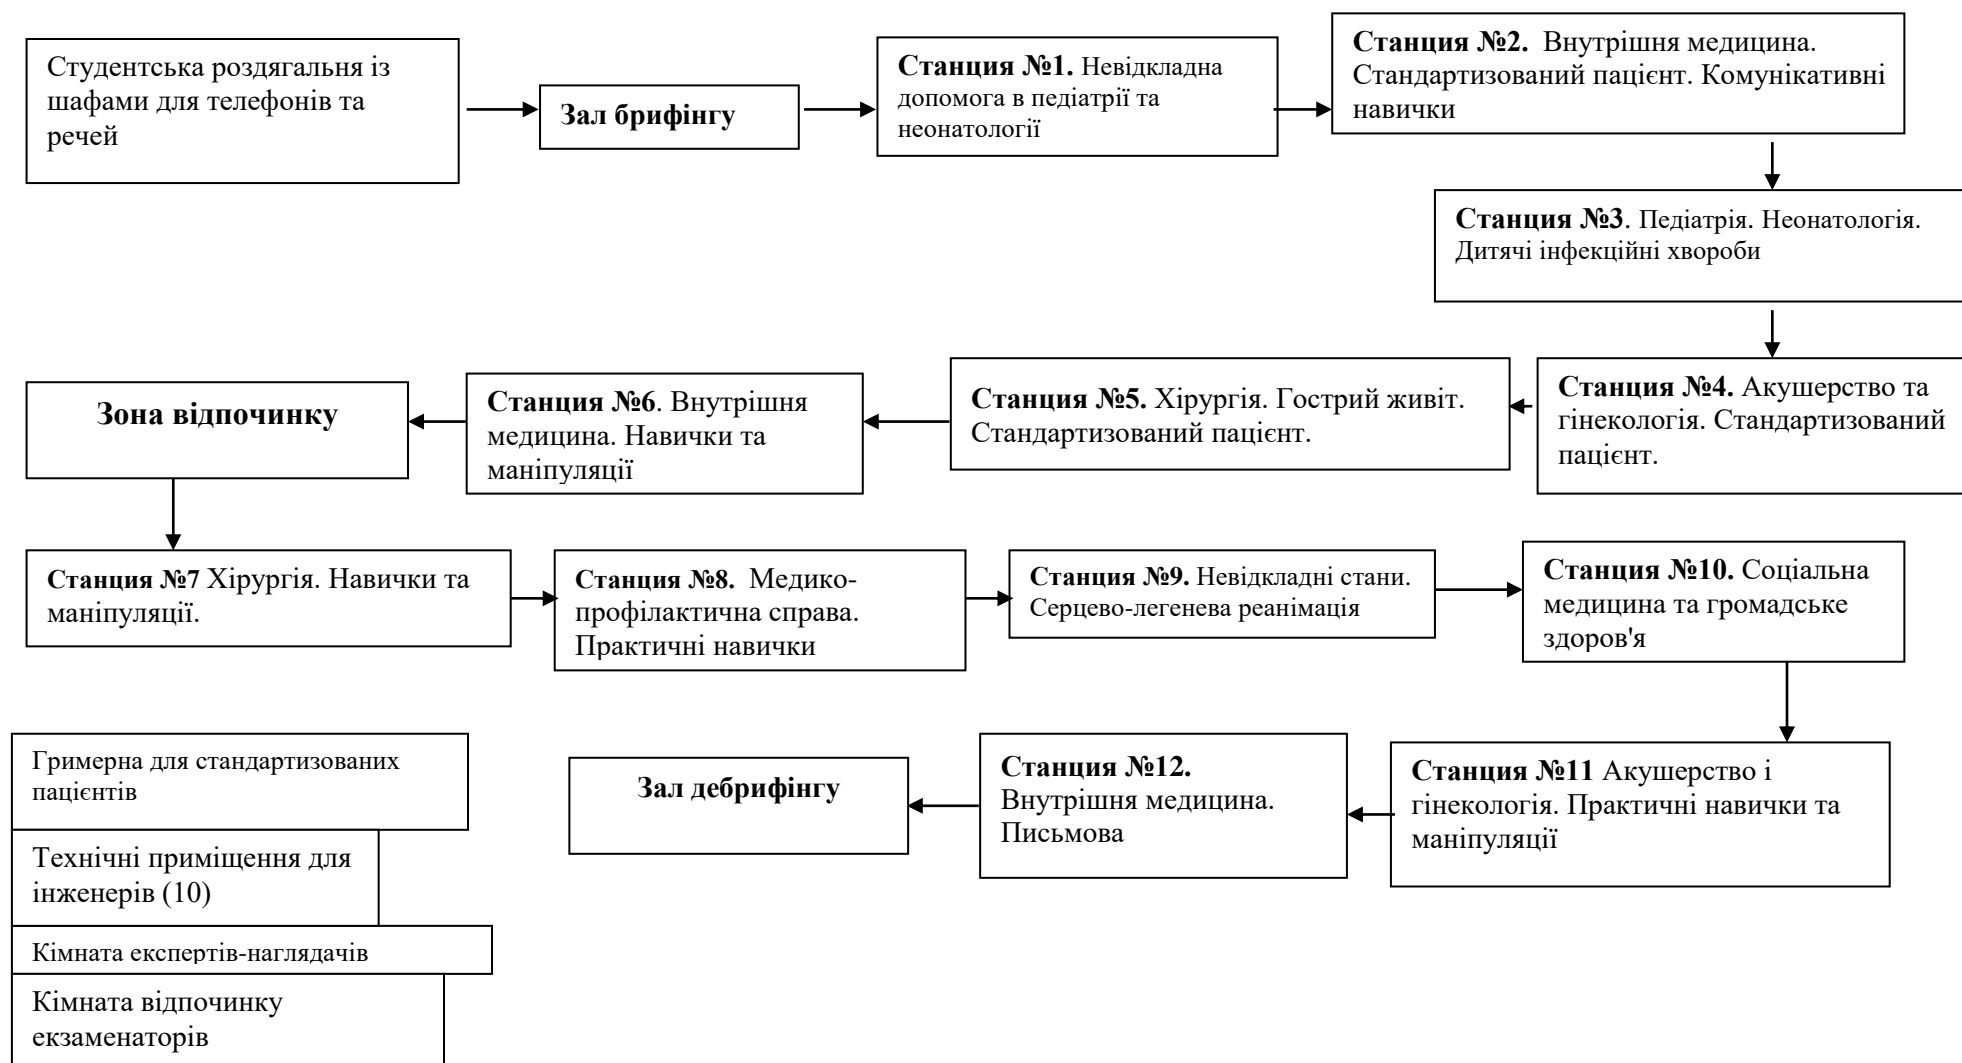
Студентська роздягальня із шафами для телефонів та речей

Зал брифінгу

Станция №1. Невідкладна допомога в педіатрії та неонатології

Станция №2. Внутрішня медицина. Стандартизований пацієнт. Комунікативні навички

Станция №3. Педіатрія. Неонатологія. Дитячі інфекційні хвороби

Станция №4. Акушерство та гінекологія. Стандартизований пацієнт.

Станция №5. Хірургія. Гострий живіт. Стандартизований пацієнт.

Станция №6. Внутрішня медицина. Навички та маніпуляції

Зона відпочинку

Станция №7 Хірургія. Навички та маніпуляції.

Станция №8. Медико-профілактична справа. Практичні навички

Станция №9. Невідкладні стани. Серцево-легенева реанімація

Станция №10. Соціальна медицина та громадське здоров'я

Станция №11 Акушерство і гінекологія. Практичні навички та маніпуляції

Станция №12. Внутрішня медицина. Письмова

Зал дебрифінгу

Гримерна для стандартизованих пацієнтів

Технічні приміщення для інженерів (10)

Кімната експертів-наглядачів

Кімната відпочинку екзаменаторів